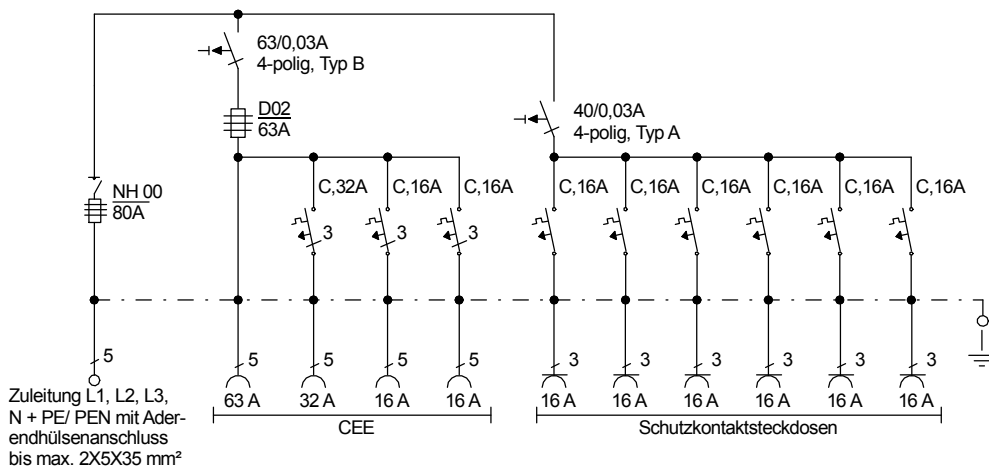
63/0,03A
4-polig, Typ B

D02
63A

40/0,03A
4-polig, Typ A

NH 00
80A

C,32A C,16A C,16A

C,16A C,16A C,16A C,16A C,16A C,16A

3 3 3

5

5 5 5 5

3 3 3 3 3 3

63 A 32 A 16 A 16 A

16 A 16 A 16 A 16 A 16 A 16 A

Zuleitung L1, L2, L3, N + PE/ PEN mit Aderendhülsenanschluss bis max. 2X5X35 mm²

CEE

Schutzkontaktsteckdosen